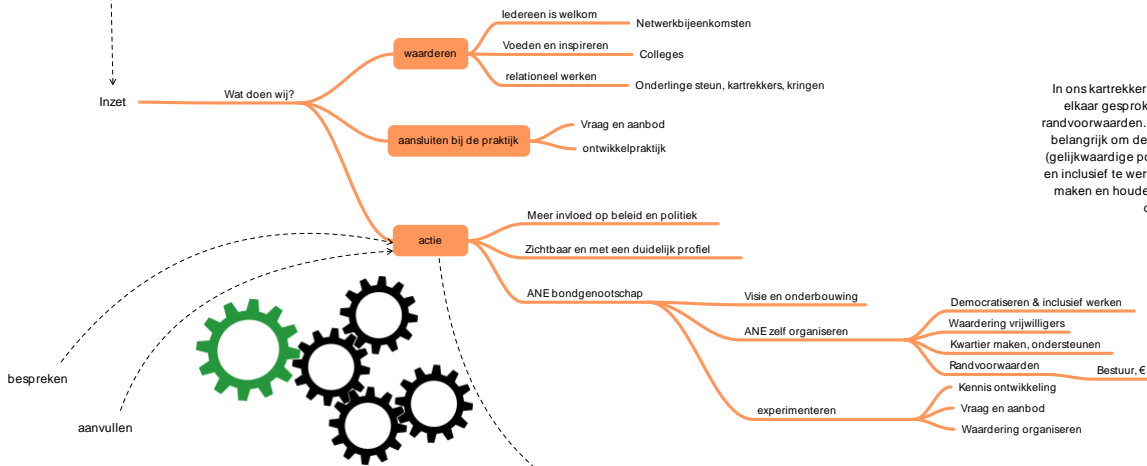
Inzet

Wat doen wij?

waarderen

Iedereen is welkom

Netwerkbijeenkomsten

Voeden en inspireren

Colleges

relationeel werken

Onderlinge steun, kartrekkers, kringen

aansluiten bij de praktijk

Vraag en aanbod

ontwikkelpraktijk

actie

Meer invloed op beleid en politiek

Zichtbaar en met een duidelijk profiel

ANE bondgenootschap

Visie en onderbouwing

ANE zelf organiseren

Democratiseren & inclusief werken

Waardering vrijwilligers

Kwartier maken, ondersteunen

Randvoorwaarden

Bestuur, €

experimenteren

Kennis ontwikkeling

Vraag en aanbod

Waardering organiseren

bespreken

aanvullen

In ons kartrekker

elkaar gesprok

randvoorwaarden.

belangrijk om de

(gelijkwaardige p

en inclusief te wer

maken en houde

c